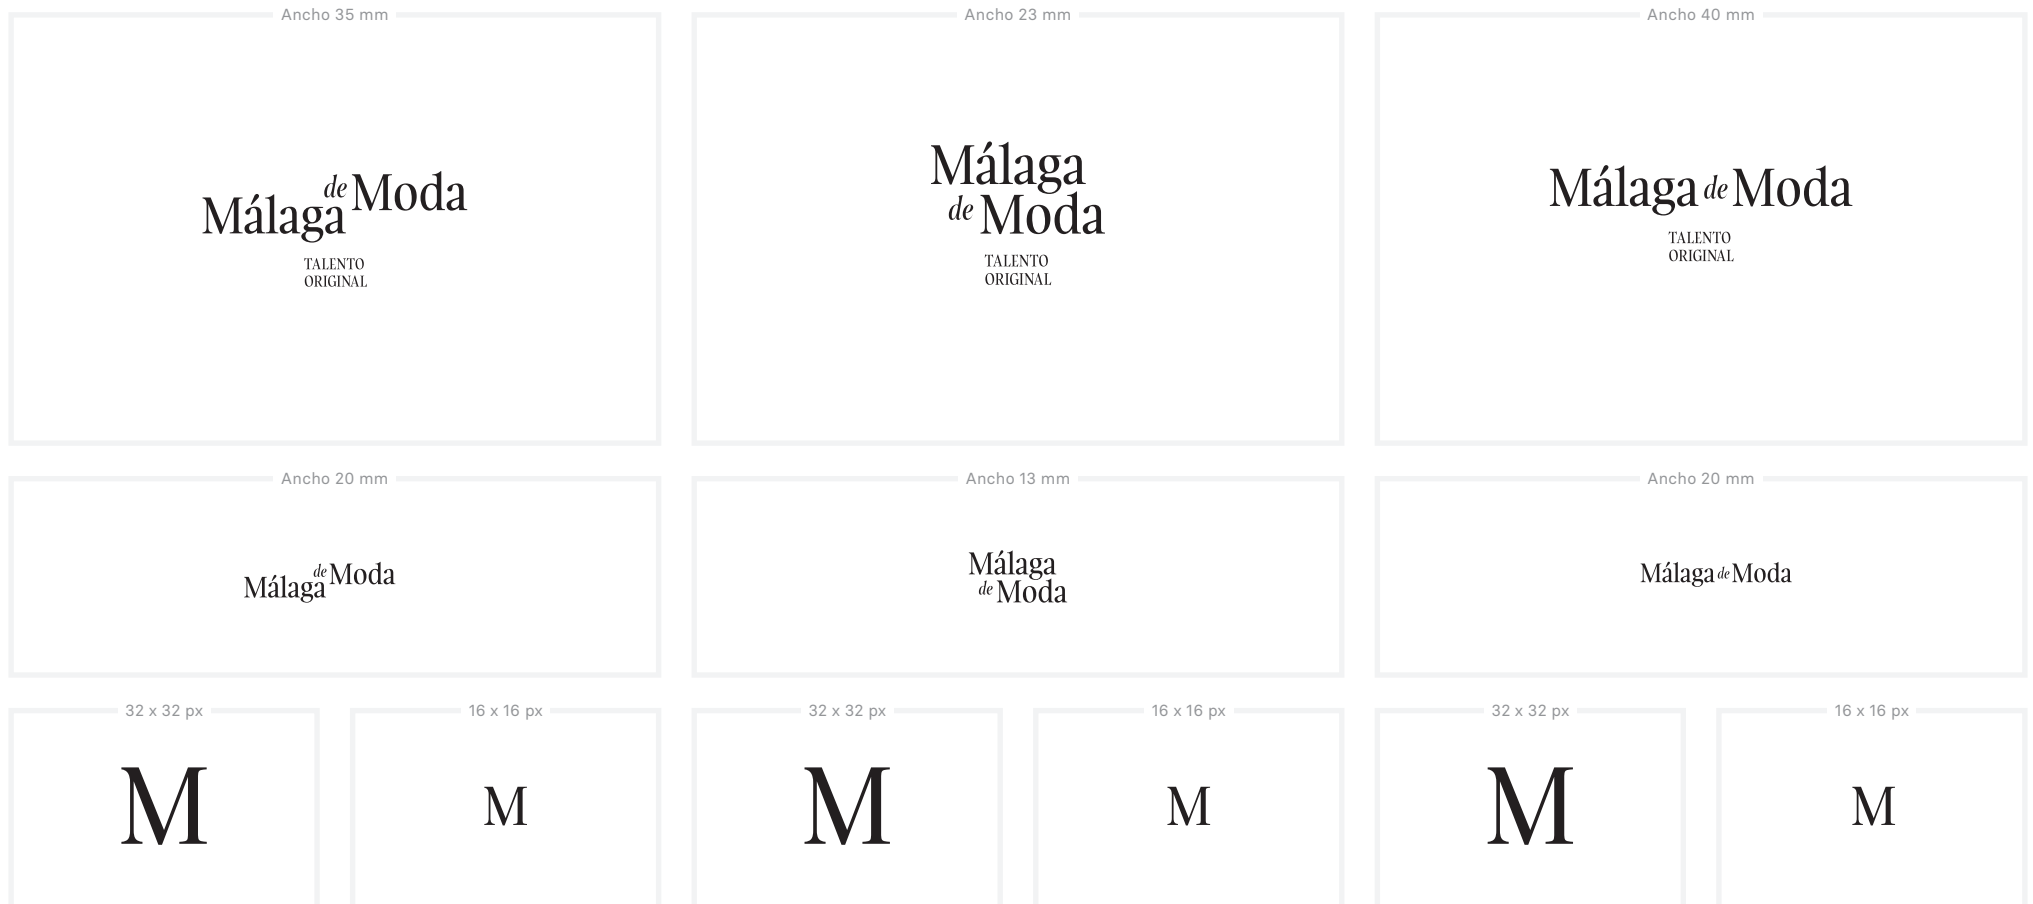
Ancho 35 mm

Málaga de Moda

TALENTO ORIGINAL

Ancho 23 mm

Málaga de Moda

TALENTO ORIGINAL

Ancho 40 mm

Málaga de Moda

TALENTO ORIGINAL

Ancho 20 mm

Málaga de Moda

Ancho 13 mm

Málaga de Moda

Ancho 20 mm

Málaga de Moda

32 x 32 px

M

16 x 16 px

M

32 x 32 px

M

16 x 16 px

M

32 x 32 px

M

16 x 16 px

M